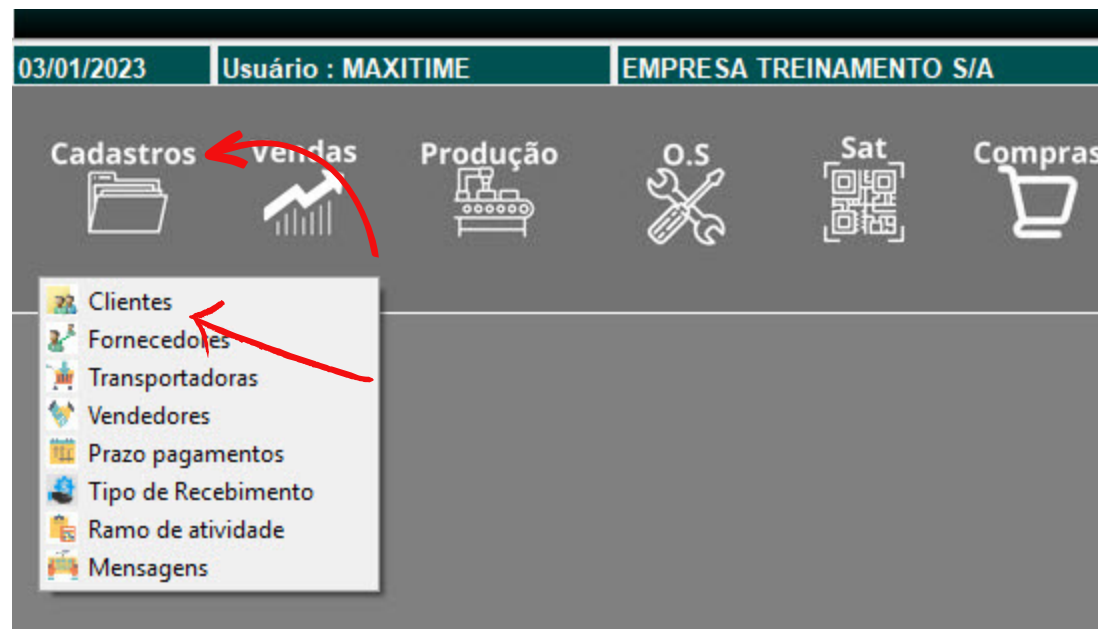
03/01/2023 Usuário : MAXITIME EMPRESA TREINAMENTO S/A

Cadastros Vendas Produção O.S Sat Compras

Clientes
Fornecedores
Transportadoras
Vendedores
Prazo pagamentos
Tipo de Recebimento
Ramo de atividade
Mensagens